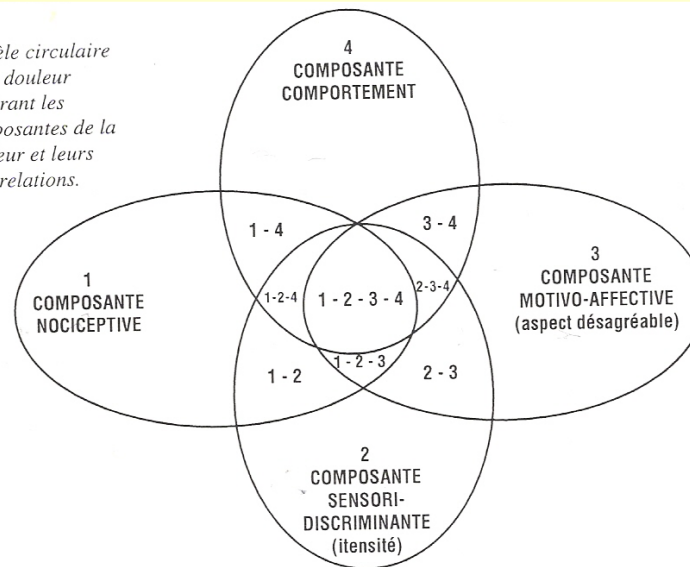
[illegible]èle circulaire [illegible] douleur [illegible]rant les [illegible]posantes de la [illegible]eur et leurs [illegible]relations.

4
COMPOSANTE
COMPORTEMENT

1 - 4

3 - 4

3
COMPOSANTE
MOTIVO-AFFECTIVE
(aspect désagréable)

1
COMPOSANTE
NOCICEPTIVE

1-2-4

1 - 2 - 3 - 4

2-3-4

1 - 2 - 3

1 - 2

2 - 3

2
COMPOSANTE
SENSORI-
DISCRIMINANTE
(itensité)